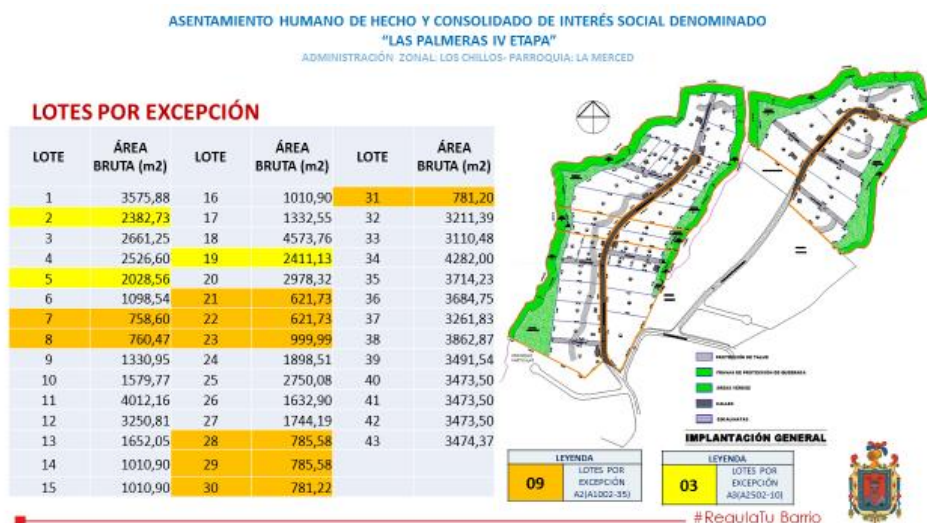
ASENTAMIENTO HUMANO DE HECHO Y CONSOLIDADO DE INTERÉS SOCIAL DENOMINADO
"LAS PALMERAS IV ETAPA"
ADMINISTRACIÓN ZONAL: LOS CHILLOS- PARROQUIA: LA MERCED

LOTES POR EXCEPCIÓN

| LOTE | ÁREA BRUTA (m2) | LOTE | ÁREA BRUTA (m2) | LOTE | ÁREA BRUTA (m2) |
|---|---|---|---|---|---|
| 1 | 3575,88 | 16 | 1010,90 | 31 | 781,20 |
| 2 | 2382,73 | 17 | 1332,55 | 32 | 3211,39 |
| 3 | 2661,25 | 18 | 4573,76 | 33 | 3110,48 |
| 4 | 2526,60 | 19 | 2411,13 | 34 | 4282,00 |
| 5 | 2028,56 | 20 | 2978,32 | 35 | 3714,23 |
| 6 | 1098,54 | 21 | 621,73 | 36 | 3684,75 |
| 7 | 758,60 | 22 | 621,73 | 37 | 3261,83 |
| 8 | 760,47 | 23 | 999,99 | 38 | 3862,87 |
| 9 | 1330,95 | 24 | 1898,51 | 39 | 3491,54 |
| 10 | 1579,77 | 25 | 2750,08 | 40 | 3473,50 |
| 11 | 4012,16 | 26 | 1632,90 | 41 | 3473,50 |
| 12 | 3250,81 | 27 | 1744,19 | 42 | 3473,50 |
| 13 | 1652,05 | 28 | 785,58 | 43 | 3474,37 |
| 14 | 1010,90 | 29 | 785,58 | | |
| 15 | 1010,90 | 30 | 781,22 | | |

PROTECCIÓN DE TALUD
FRANJA DE PROTECCIÓN DE QUEBRADA
ÁREAS VERDES
CALLES
ESCALINATAS

IMPLANTACIÓN GENERAL

LEYENDA
09 LOTES POR EXCEPCIÓN A2(A1002-35)

LEYENDA
03 LOTES POR EXCEPCIÓN A3(A2502-10)

#RegulaTu Barrio